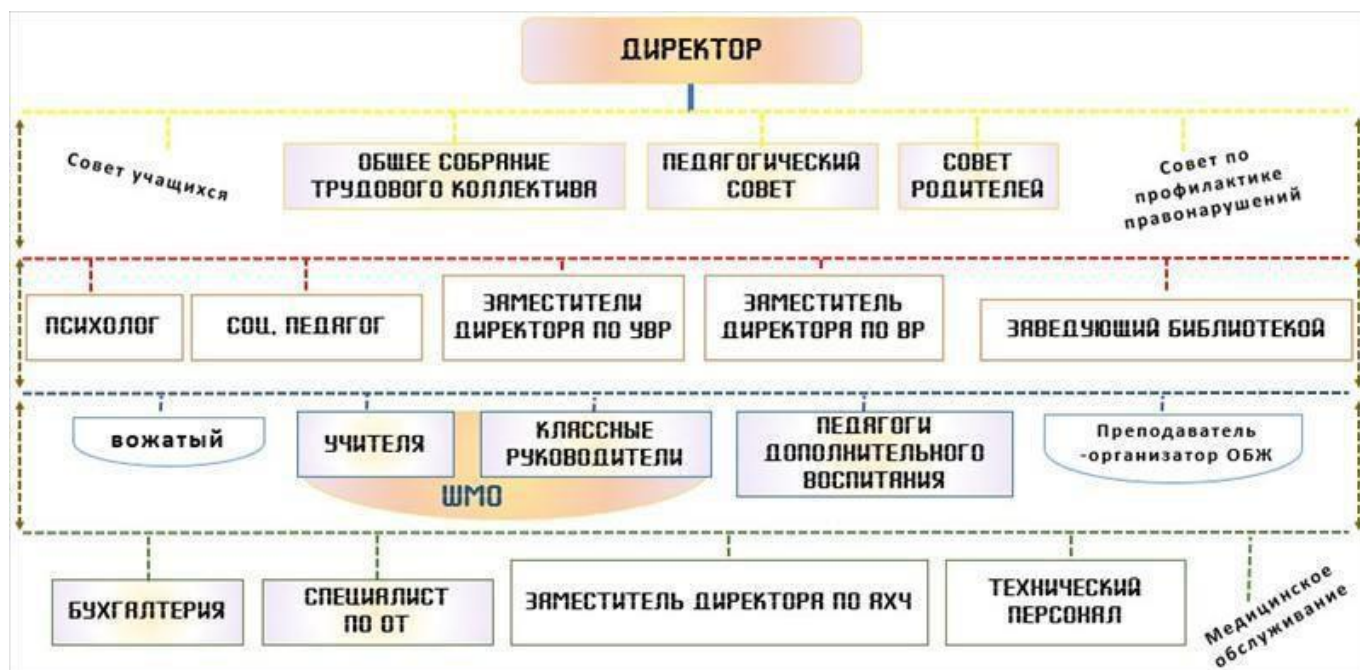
ДИРЕКТОР

Совет учащихся

ОБЩЕЕ СОБРАНИЕ ТРУДОВОГО КОЛЛЕКТИВА

ПЕДАГОГИЧЕСКИЙ СОВЕТ

СОВЕТ РОДИТЕЛЕЙ

Совет по профилактике правонарушений

ПСИХОЛОГ

СОЦ. ПЕДАГОГ

ЗАМЕСТИТЕЛИ ДИРЕКТОРА ПО УВР

ЗАМЕСТИТЕЛЬ ДИРЕКТОРА ПО ВР

ЗАВЕДУЮЩИЙ БИБЛИОТЕКОЙ

вожатый

УЧИТЕЛЯ

КЛАССНЫЕ РУКОВОДИТЕЛИ

ШМО

ПЕДАГОГИ ДОПОЛНИТЕЛЬНОГО ВОСПИТАНИЯ

Преподаватель -организатор ОБЖ

БУХГАЛТЕРИЯ

СПЕЦИАЛИСТ ПО ОТ

ЗАМЕСТИТЕЛЬ ДИРЕКТОРА ПО АХЧ

ТЕХНИЧЕСКИЙ ПЕРСОНАЛ

Медицинское обслуживание